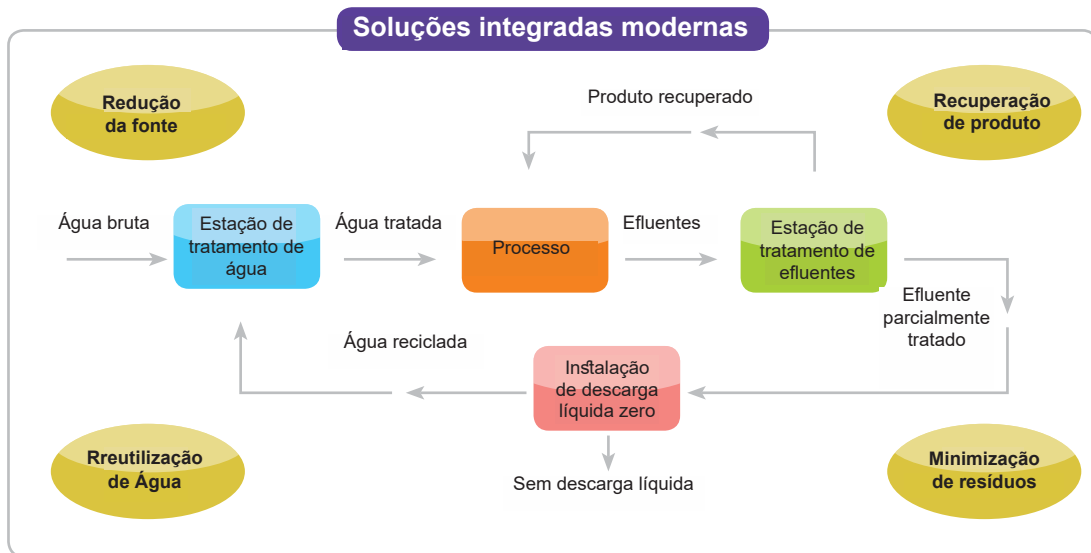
Soluções integradas modernas

Redução da fonte

Produto recuperado

Recuperação de produto

Água bruta

Estação de tratamento de água

Água tratada

Processo

Efluentes

Estação de tratamento de efluentes

Efluente parcialmente tratado

Água reciclada

Instalação de descarga líquida zero

Sem descarga líquida

Rreutilização de Água

Minimização de resíduos